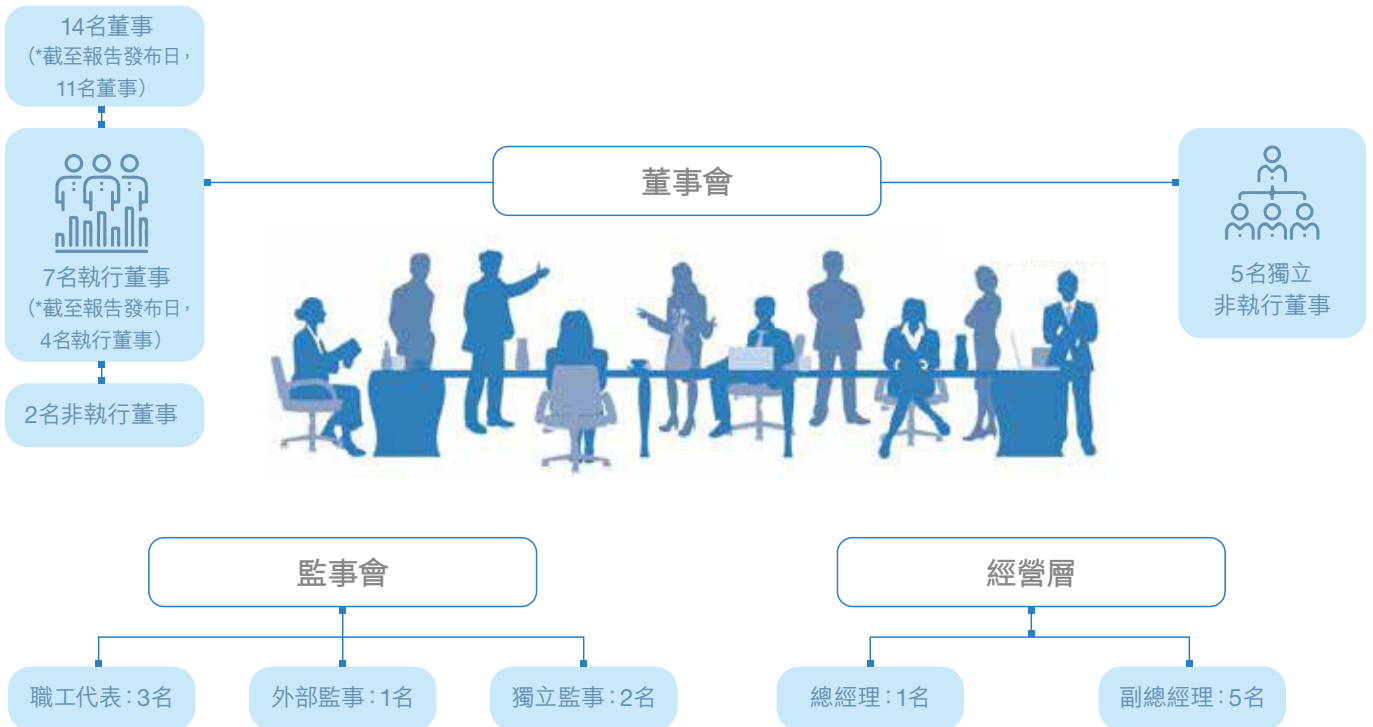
14名董事
(*截至報告發布日，11名董事)

7名執行董事
(*截至報告發布日，4名執行董事)

2名非執行董事

董事會

5名獨立
非執行董事

監事會

職工代表：3名

外部監事：1名

獨立監事：2名

經營層

總經理：1名

副總經理：5名